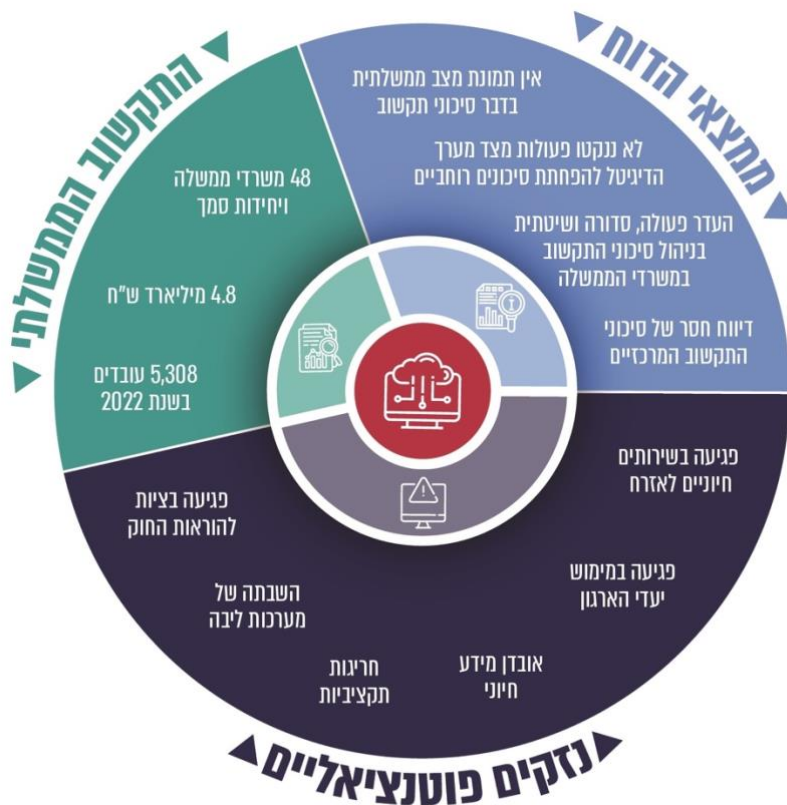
ממצאי הדוח

אין תמונת מצב ממשלתית בדבר סיכוני תקשוב

לא ננקטו פעולות מצד מערך הדיגיטל להפחתת סיכונים רוחביים

העדר פעולה, סדורה ושיטתית בניהול סיכוני התקשוב במשרדי הממשלה

דיווח חסר של סיכוני התקשוב המרכזיים

התקשוב הממשלתי

48 משרדי ממשלה ויחידות סמך

4.8 מיליארד ש"ח

5,308 עובדים בשנת 2022

נזקים פוטנציאליים

פגיעה בשירותים חיוניים לאזרח

פגיעה בציות להוראות החוק

פגיעה במימוש יעדי הארגון

השבתה של מערכות ליבה

אובדן מידע חיוני

חריגות תקציביות